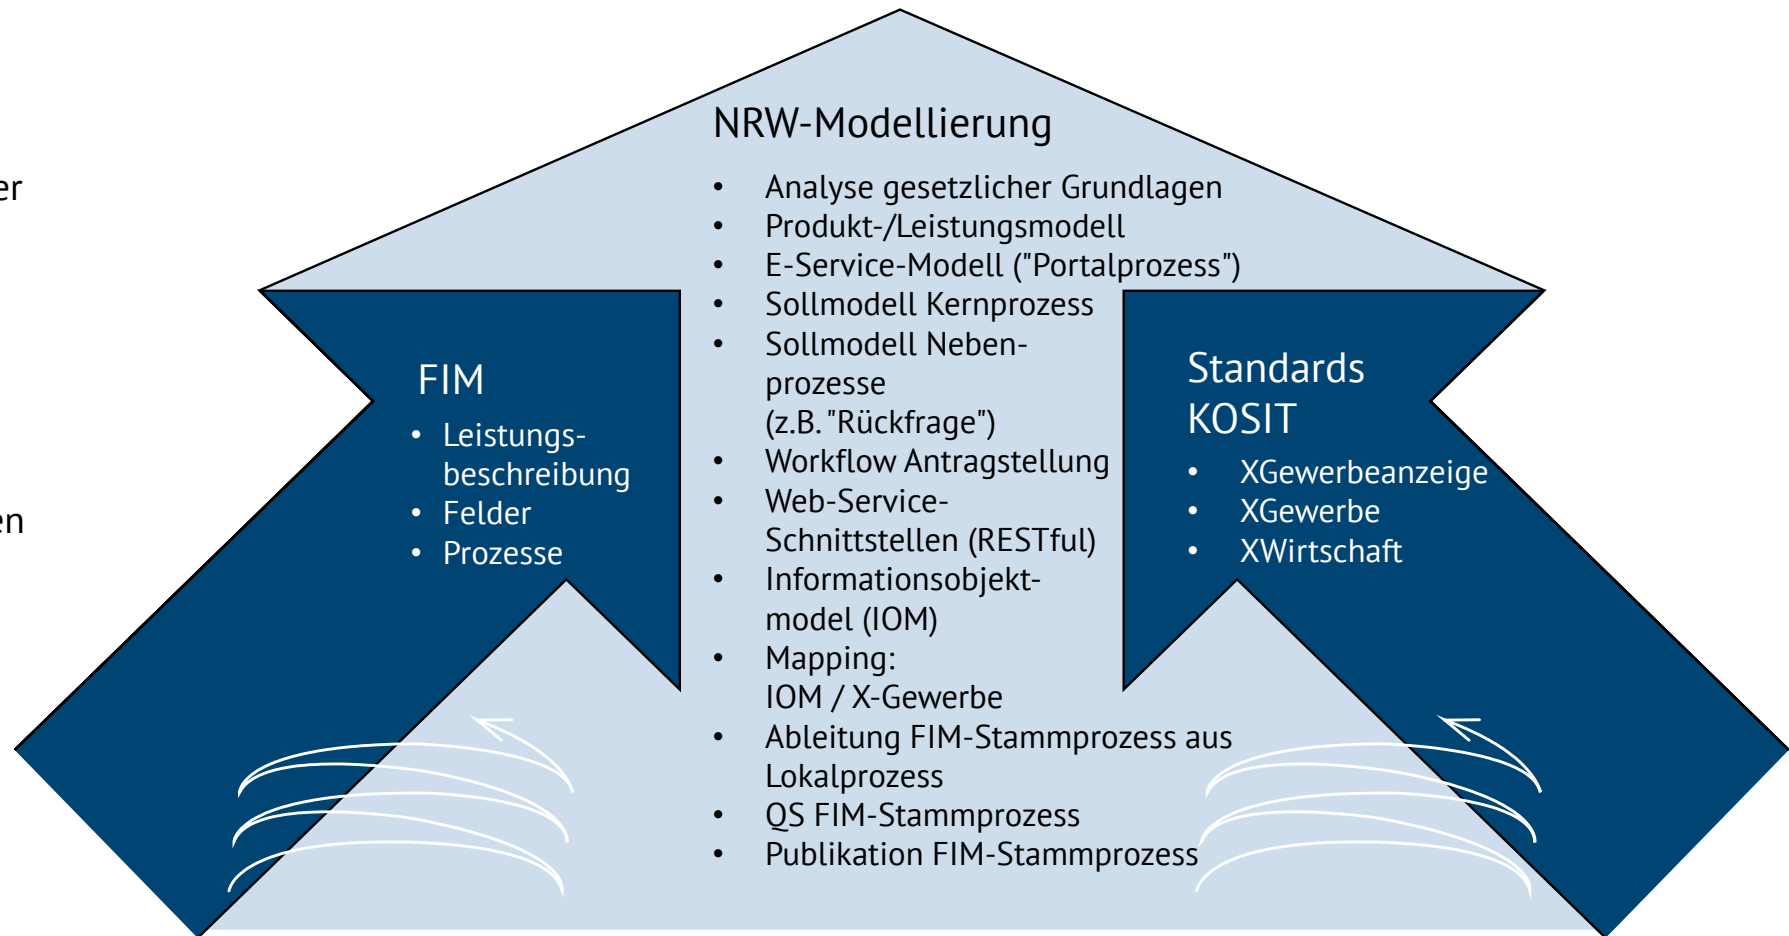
er

en

NRW-Modellierung

- Analyse gesetzlicher Grundlagen
- Produkt-/Leistungsmodell
- E-Service-Modell ("Portalprozess")
- Sollmodell Kernprozess
- Sollmodell Nebenprozesse (z.B. "Rückfrage")
- Workflow Antragstellung
- Web-Service-Schnittstellen (RESTful)
- Informationsobjektmodel (IOM)
- Mapping: IOM / X-Gewerbe
- Ableitung FIM-Stammprozess aus Lokalprozess
- QS FIM-Stammprozess
- Publikation FIM-Stammprozess

FIM

- Leistungsbeschreibung
- Felder
- Prozesse

Standards KOSIT

- XGewerbeanzeige
- XGewerbe
- XWirtschaft